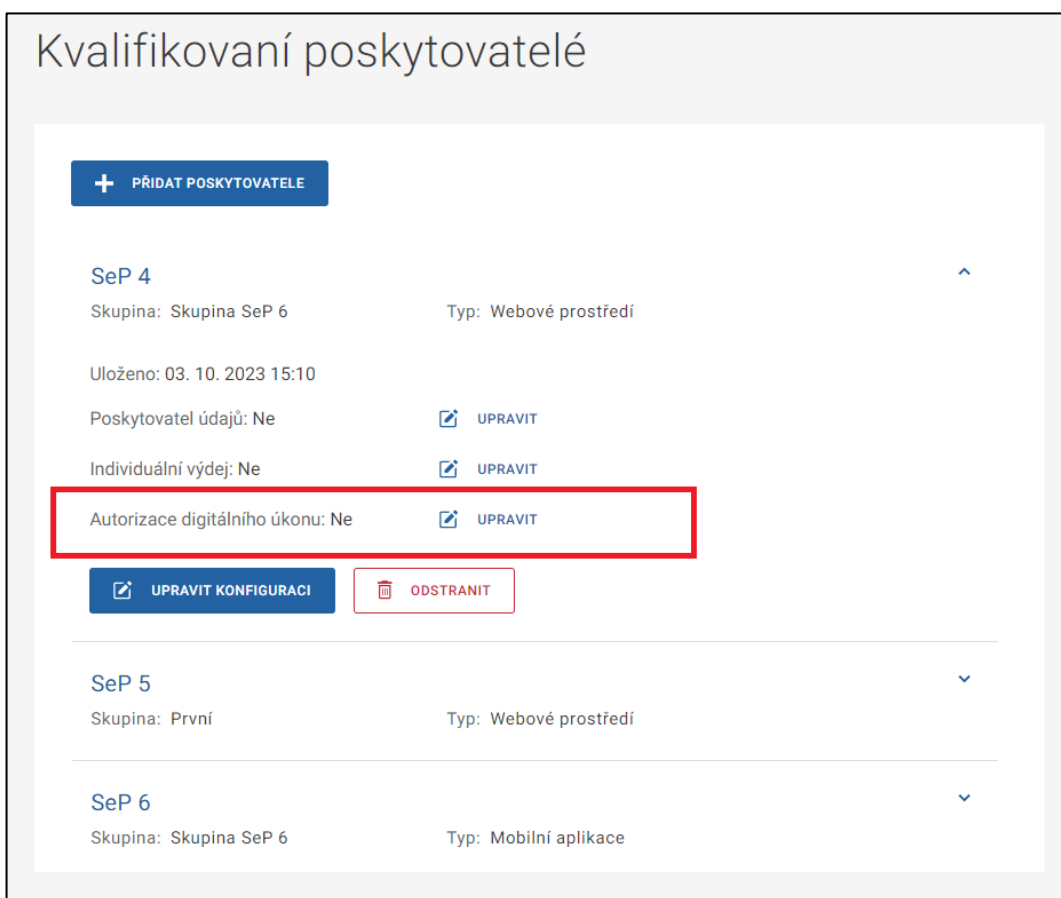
Kvalifikovaní poskytovatelé

PŘIDAT POSKYTOVATELE

SeP 4
Skupina: Skupina SeP 6 Typ: Webové prostředí

Uloženo: 03. 10. 2023 15:10

Poskytovatel údajů: Ne UPRAVIT

Individuální výdej: Ne UPRAVIT

Autorizace digitálního úkonu: Ne UPRAVIT

UPRAVIT KONFIGURACI ODSTRANIT

SeP 5
Skupina: První Typ: Webové prostředí

SeP 6
Skupina: Skupina SeP 6 Typ: Mobilní aplikace